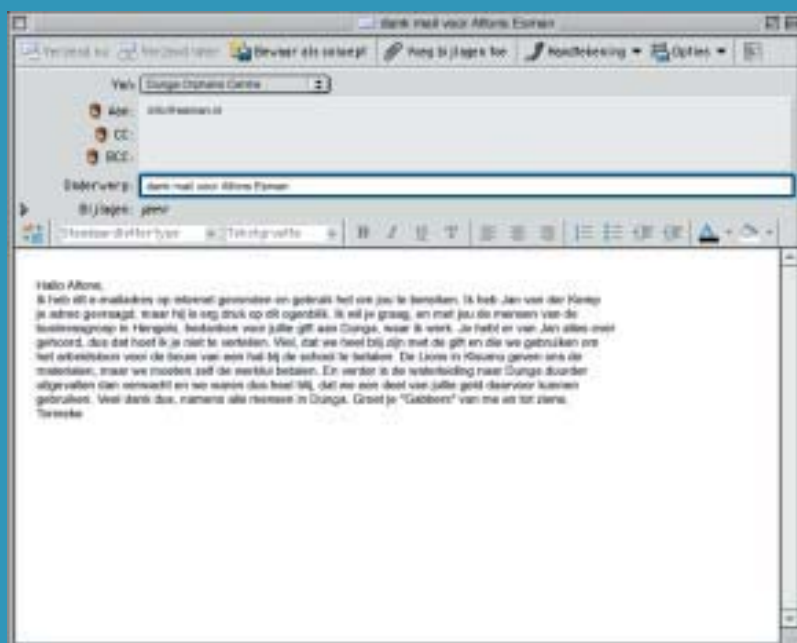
dank mail voor Alfons Esman

Verzend nu | Verzend later | Bewaar als concept | Voeg bijlagen toe | Handtekening | Opties

Van: Dunga Orphans Centre
Aan: info@esman.nl
CC:
BCC:
Onderwerp: dank mail voor Alfons Esman
Bijlagen: geen
Standaardlettertype | Tekstgrootte | B I U T

Hallo Alfons,
Ik heb dit e-mailadres op internet gevonden en gebruik het om jou te bereiken. Ik heb Jan van der Kemp je adres gevraagd, maar hij is erg druk op dit ogenblik. Ik wil je graag, en met jou de mensen van de businessgroep in Hengelo, bedanken voor jullie gift aan Dunga, waar ik werk. Je hebt er van Jan alles over gehoord, dus dat hoef ik je niet te vertellen. Wel, dat we heel blij zijn met de gift en die we gebruiken om het arbeidsloon voor de bouw van een hal bij de school te betalen. De Lions in Kisumu geven ons de materialen, maar we moeten zelf de werklui betalen. En verder is de waterleiding naar Dunga duurder uitgevallen dan verwacht en we waren dus heel blij, dat we een deel van jullie geld daarvoor konden gebruiken. Veel dank dus, namens alle mensen in Dunga. Groet je "Gabbers" van me en tot ziens.
Tonneke